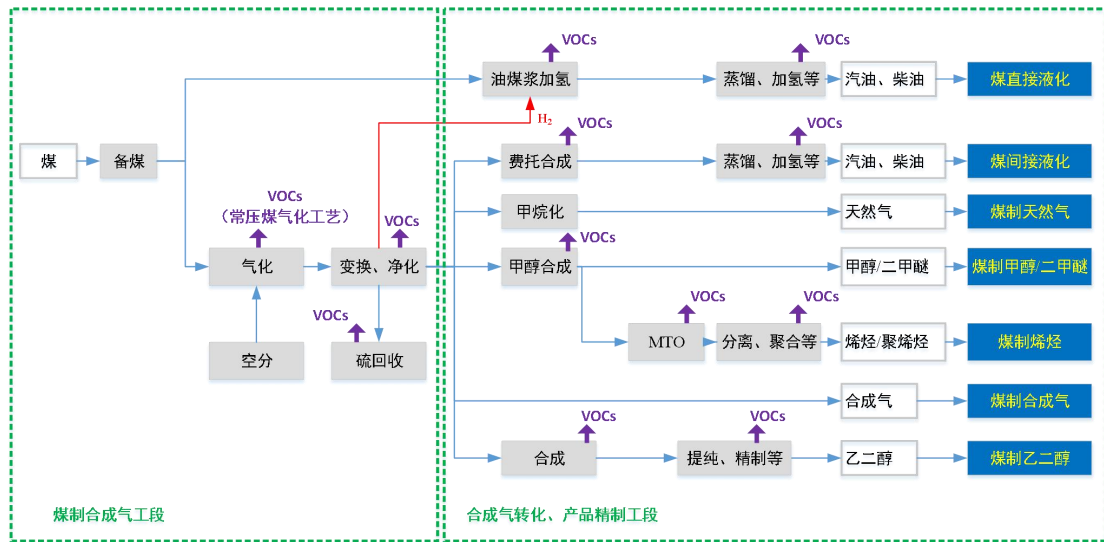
VOCs
油煤浆加氢
VOCs
蒸馏、加氢等
汽油、柴油
煤直接液化

$H_2$

VOCs
费托合成
VOCs
蒸馏、加氢等
汽油、柴油
煤间接液化

煤
备煤

甲烷化
天然气
煤制天然气

VOCs
（常压煤气化工艺）
VOCs
VOCs
气化
变换、净化
甲醇合成
甲醇/二甲醚
煤制甲醇/二甲醚

VOCs
VOCs
VOCs
MTO
分离、聚合等
烯烃/聚烯烃
煤制烯烃

空分
硫回收

合成气
煤制合成气

VOCs
VOCs
合成
提纯、精制等
乙二醇
煤制乙二醇

煤制合成气工段
合成气转化、产品精制工段